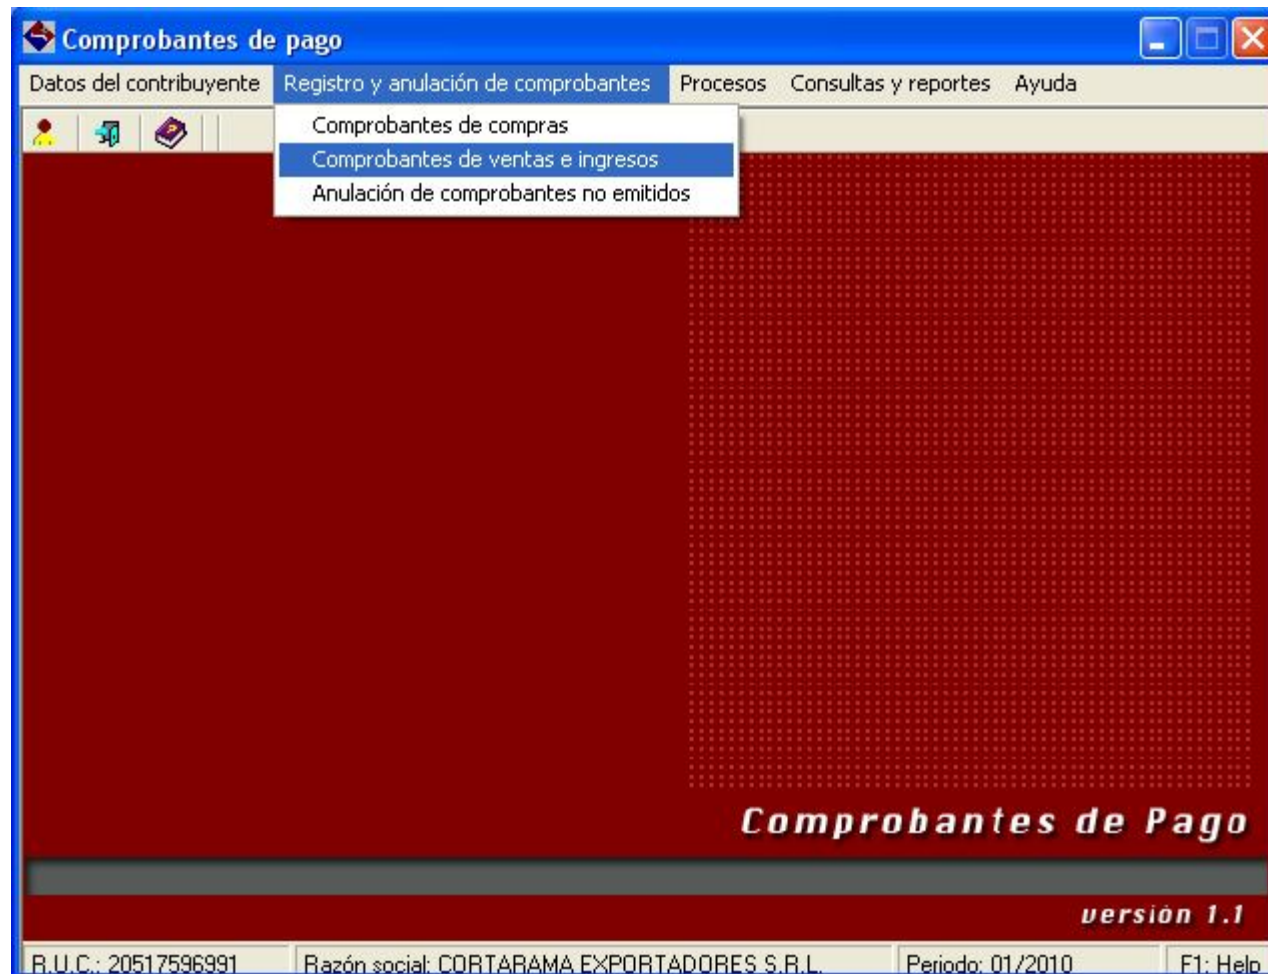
Comprobantes de pago

Datos del contribuyente Registro y anulación de comprobantes Procesos Consultas y reportes Ayuda

Comprobantes de compras
Comprobantes de ventas e ingresos
Anulación de comprobantes no emitidos

Comprobantes de Pago

versión 1.1

R.U.C.: 20517596991 Razón social: CORTARAMA EXPORTADORES S.R.L. Periodo: 01/2010 F1: Help